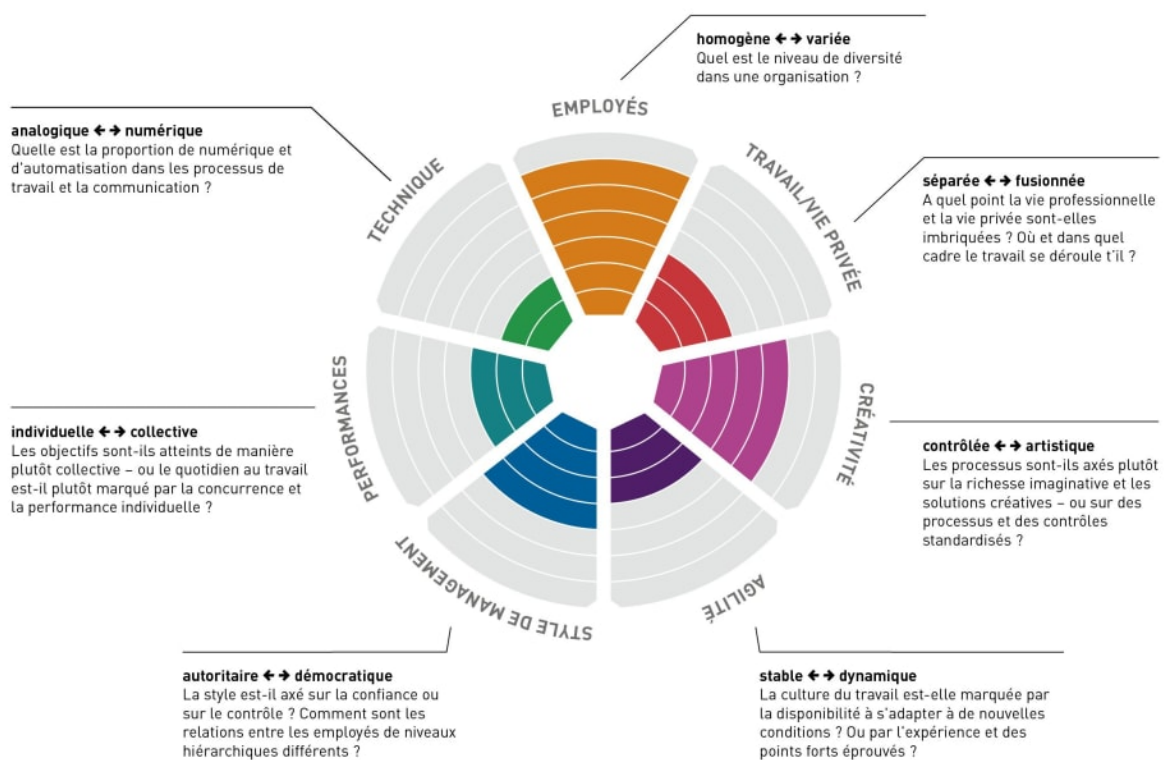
homogène ← → variée
Quel est le niveau de diversité dans une organisation ?

analogique ← → numérique
Quelle est la proportion de numérique et d'automatisation dans les processus de travail et la communication ?

EMPLOYÉS

TECHNIQUE

TRAVAIL/VIE PRIVÉE

séparée ← → fusionnée
A quel point la vie professionnelle et la vie privée sont-elles imbriquées ? Où et dans quel cadre le travail se déroule t'il ?

PERFORMANCES

CRÉATIVITÉ

individuelle ← → collective
Les objectifs sont-ils atteints de manière plutôt collective – ou le quotidien au travail est-il plutôt marqué par la concurrence et la performance individuelle ?

contrôlée ← → artistique
Les processus sont-ils axés plutôt sur la richesse imaginative et les solutions créatives – ou sur des processus et des contrôles standardisés ?

STYLE DE MANAGEMENT

AGILITÉ

autoritaire ← → démocratique
La style est-il axé sur la confiance ou sur le contrôle ? Comment sont les relations entre les employés de niveaux hiérarchiques différents ?

stable ← → dynamique
La culture du travail est-elle marquée par la disponibilité à s'adapter à de nouvelles conditions ? Ou par l'expérience et des points forts éprouvés ?